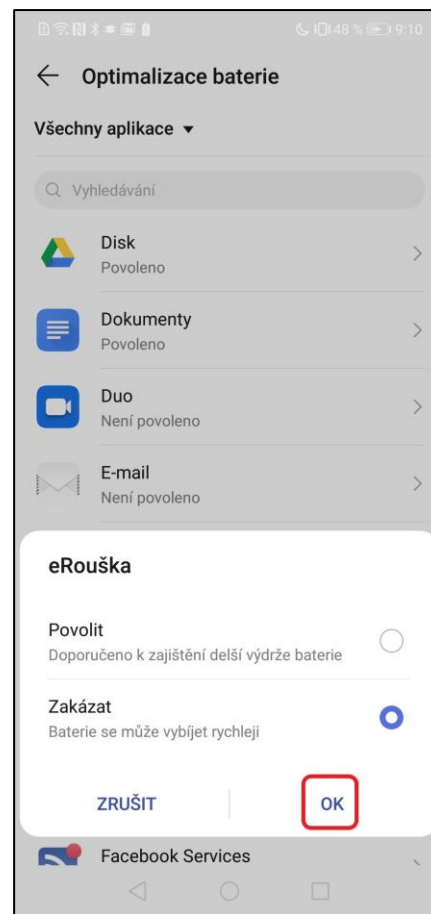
48 % 9:10

Optimalizace baterie

Všechny aplikace ▾

Vyhledávání

Disk
Povoleno

Dokumenty
Povoleno

Duo
Není povoleno

E-mail
Není povoleno

eRouška

Povolit
Doporučeno k zajištění delší výdrže baterie

Zakázat
Baterie se může vybíjet rychleji

ZRUŠIT

OK

Facebook Services